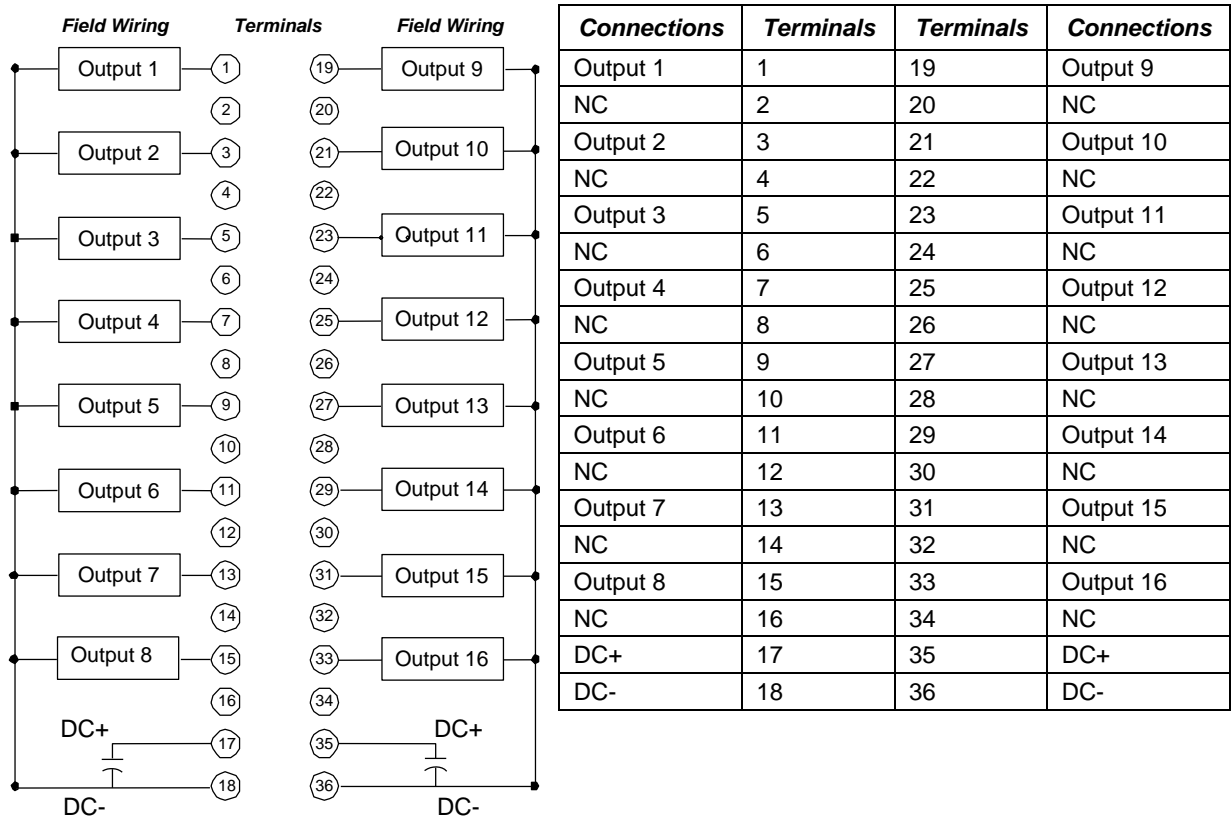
Field Wiring Terminals Field Wiring

Output 1 1 19 Output 9
2 20
Output 2 3 21 Output 10
4 22
Output 3 5 23 Output 11
6 24
Output 4 7 25 Output 12
8 26
Output 5 9 27 Output 13
10 28
Output 6 11 29 Output 14
12 30
Output 7 13 31 Output 15
14 32
Output 8 15 33 Output 16
16 34
DC+ 17 35 DC+
18 36
DC- DC-

| Connections | Terminals | Terminals | Connections |
|---|---|---|---|
| Output 1 | 1 | 19 | Output 9 |
| NC | 2 | 20 | NC |
| Output 2 | 3 | 21 | Output 10 |
| NC | 4 | 22 | NC |
| Output 3 | 5 | 23 | Output 11 |
| NC | 6 | 24 | NC |
| Output 4 | 7 | 25 | Output 12 |
| NC | 8 | 26 | NC |
| Output 5 | 9 | 27 | Output 13 |
| NC | 10 | 28 | NC |
| Output 6 | 11 | 29 | Output 14 |
| NC | 12 | 30 | NC |
| Output 7 | 13 | 31 | Output 15 |
| NC | 14 | 32 | NC |
| Output 8 | 15 | 33 | Output 16 |
| NC | 16 | 34 | NC |
| DC+ | 17 | 35 | DC+ |
| DC- | 18 | 36 | DC- |